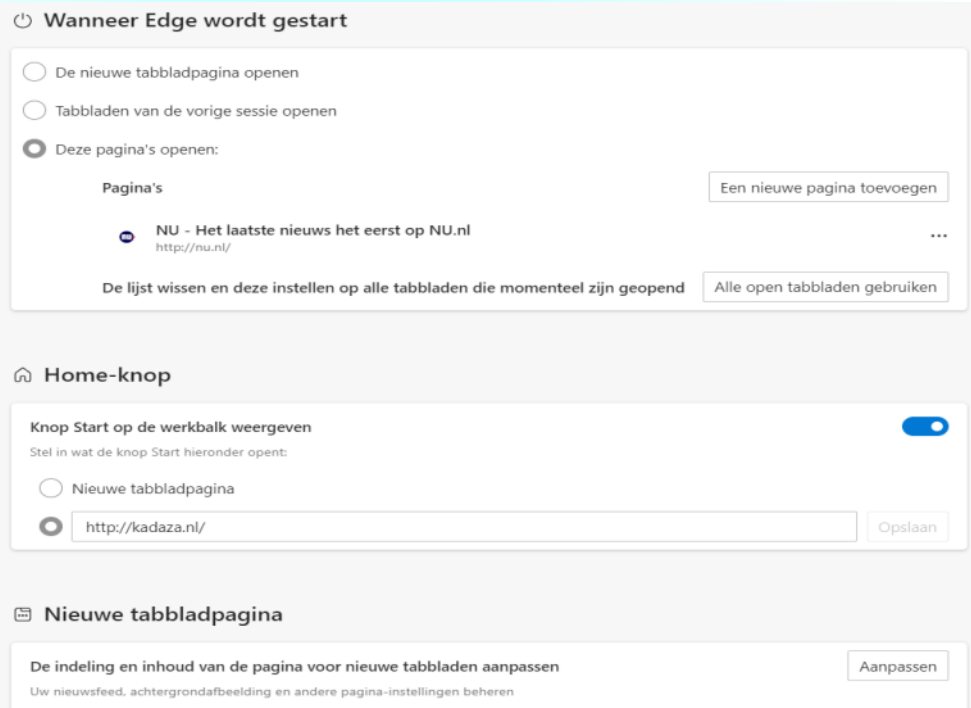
Wanneer Edge wordt gestart

De nieuwe tabbladpagina openen

Tabbladen van de vorige sessie openen

Deze pagina's openen:

Pagina's

Een nieuwe pagina toevoegen

NU - Het laatste nieuws het eerst op NU.nl
http://nu.nl/

...

De lijst wissen en deze instellen op alle tabbladen die momenteel zijn geopend

Alle open tabbladen gebruiken

Home-knop

Knop Start op de werkbalk weergeven

Stel in wat de knop Start hieronder opent:

Nieuwe tabbladpagina

http://kadaza.nl/

Opslaan

Nieuwe tabbladpagina

De indeling en inhoud van de pagina voor nieuwe tabbladen aanpassen

Aanpassen

Uw nieuwsfeed, achtergrondafbeelding en andere pagina-instellingen beheren